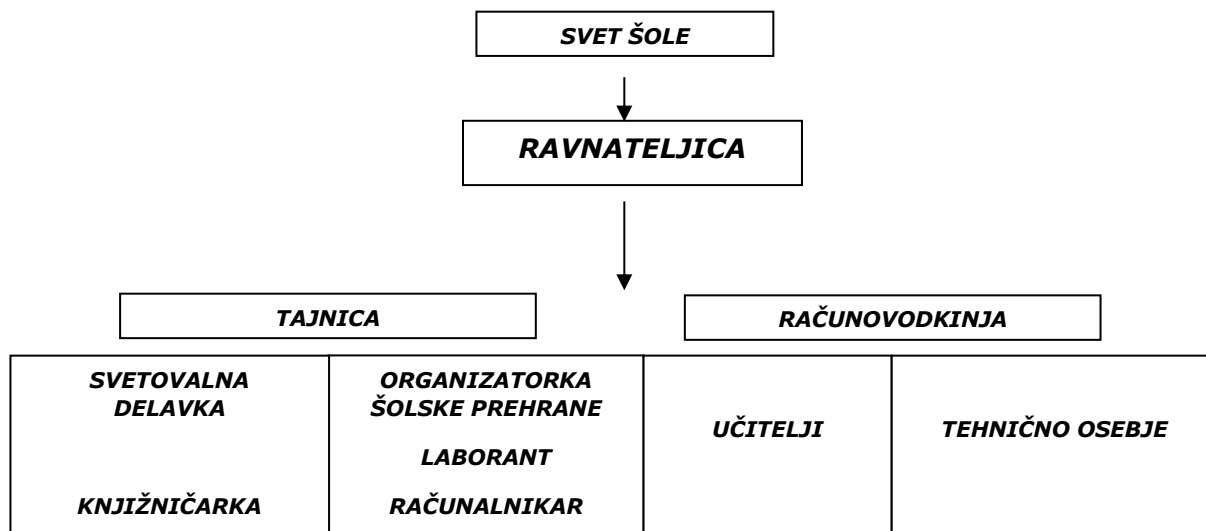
SVET ŠOLE

RAVNATELJICA

TAJNICA

RAČUNOVODKINJA

| SVETOVALNA DELAVKA<br><br>KNJIŽNIČARKA | ORGANIZATORKA ŠOLSKE PREHRANE<br><br>LABORANT<br><br>RAČUNALNIKAR | UČITELJI | TEHNIČNO OSEBJE |
|---|---|---|---|